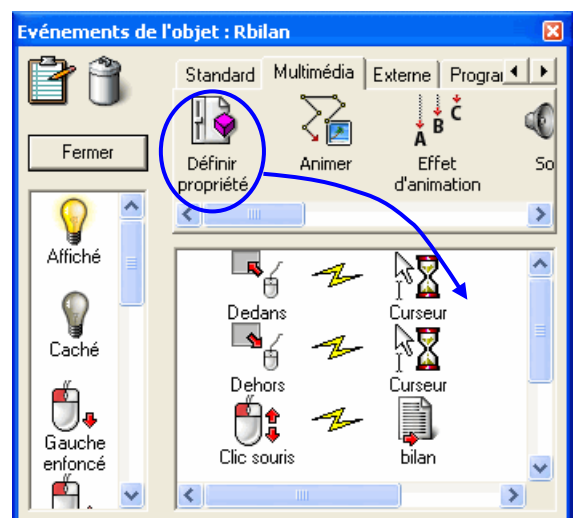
Evénements de l'objet : Rbilan

Fermer

Standard | Multimédia | Externe | Progra

Définir propriété

Animer

A B C

Effet d'animation

So

Affiché

Caché

Gauche enfoncé

Dedans

Curseur

Dehors

Curseur

Clic souris

bilan